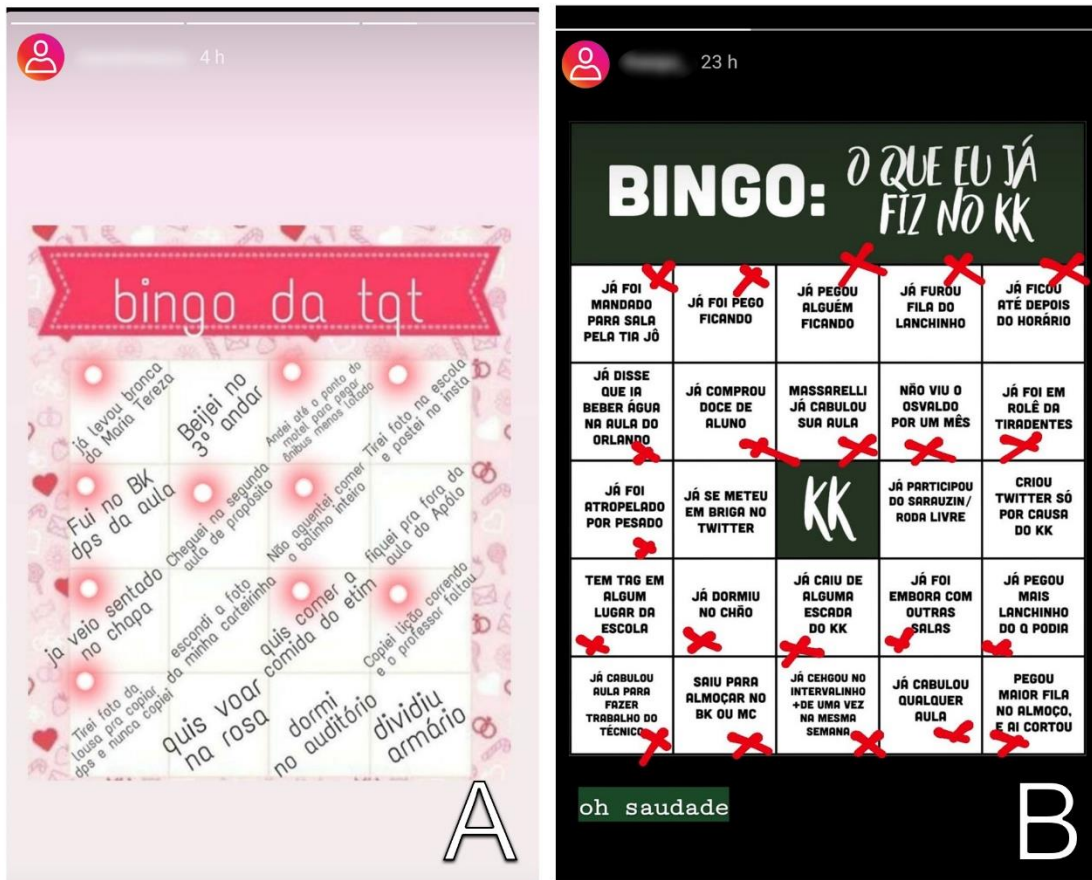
4 h

bingo da tqt

| já levou bronca da Maria Tereza | Beijei no 3° andar | Andei até o ponto do motel para pegar ônibus menos lotado | Tirei foto na escola e postei no insta |
|---|---|---|---|
| Fui no BK dps da aula | Cheguei na segunda aula de propósito | Não aguentei comer o bolinho inteiro | fiquei pra fora da aula do Apóio |
| ja veio sentado no chapa | escondi a foto da minha carteirinha | quis comer a comida do etim | Copiei lição correndo e o professor faltou |
| Tirei foto da lousa pra copiar dps e nunca copiei | quis voar na rosa | dormi no auditório | dividiu armário |

A

23 h

BINGO: O QUE EU JÁ FIZ NO KK

| JÁ FOI MANDADO PARA SALA PELA TIA JÔ | JÁ FOI PEGO FICANDO | JÁ PEGOU ALGUÉM FICANDO | JÁ FUROU FILA DO LANCHINHO | JÁ FICOU ATÉ DEPOIS DO HORÁRIO |
|---|---|---|---|---|
| JÁ DISSE QUE IA BEBER ÁGUA NA AULA DO ORLANDO | JÁ COMPROU DOCE DE ALUNO | MASSARELLI JÁ CABULOU SUA AULA | NÃO VIU O OSVALDO POR UM MÊS | JÁ FOI EM ROLÊ DA TIRADENTES |
| JÁ FOI ATROPELADO POR PESADO | JÁ SE METEU EM BRIGA NO TWITTER | KK | JÁ PARTICIPOU DO SARAUZIN/ RODA LIVRE | CRIOU TWITTER SÓ POR CAUSA DO KK |
| TEM TAG EM ALGUM LUGAR DA ESCOLA | JÁ DORMIU NO CHÃO | JÁ CAIU DE ALGUMA ESCADA DO KK | JÁ FOI EMBORA COM OUTRAS SALAS | JÁ PEGOU MAIS LANCHINHO DO Q PODIA |
| JÁ CABULOU AULA PARA FAZER TRABALHO DO TÉCNICO | SAIU PARA ALMOÇAR NO BK OU MC | JÁ CEHGOU NO INTERVALINHO +DE UMA VEZ NA MESMA SEMANA | JÁ CABULOU QUALQUER AULA | PEGOU MAIOR FILA NO ALMOÇO, E AI CORTOU |

oh saudade

B